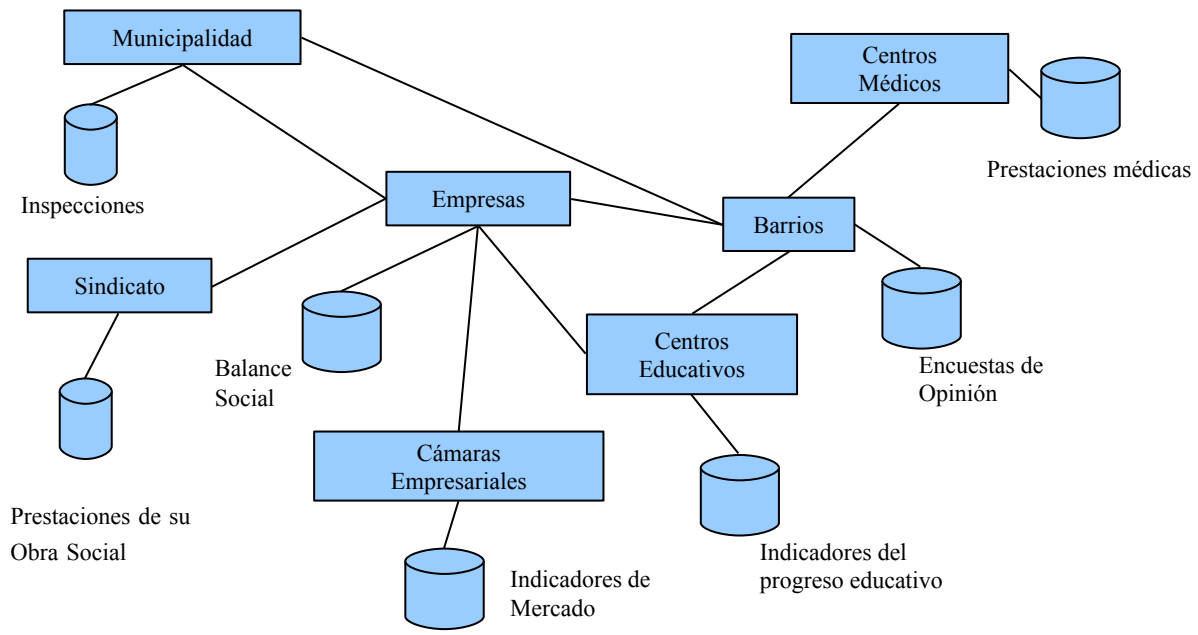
Municipalidad

Centros Médicos

Prestaciones médicas

Inspecciones

Empresas

Barrios

Sindicato

Balance Social

Centros Educativos

Encuestas de Opinión

Cámaras Empresariales

Prestaciones de su Obra Social

Indicadores del progreso educativo

Indicadores de Mercado